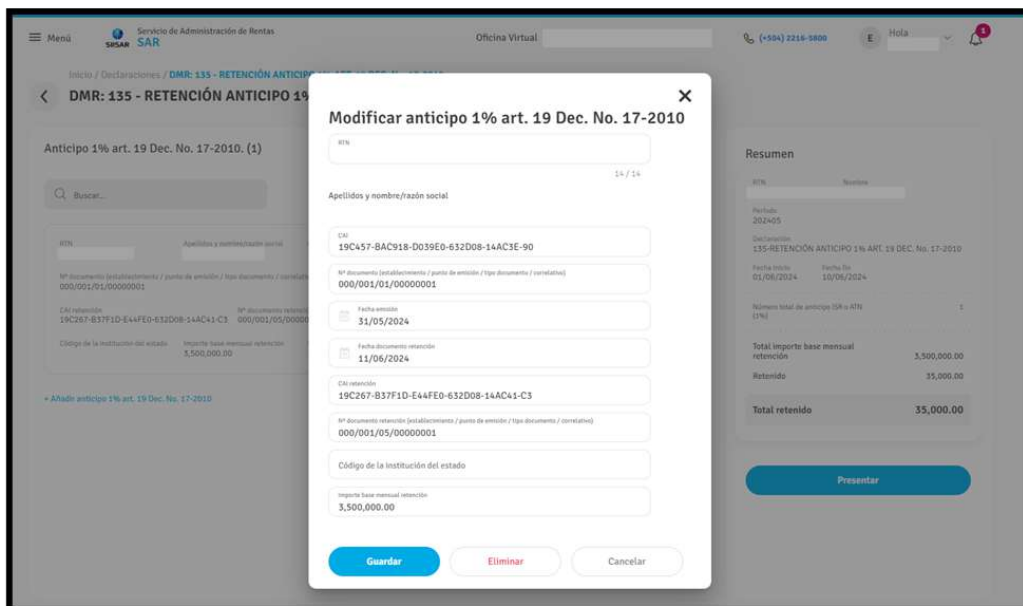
Menú SISAR SAR Servicio de Administración de Rentas

Oficina Virtual

(+504) 2216-5800

E Hola

Inicio / Declaraciones / DMR: 135 - RETENCIÓN ANTICIPO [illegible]

DMR: 135 - RETENCIÓN ANTICIPO 1%

Anticipo 1% art. 19 Dec. No. 17-2010. (1)

Buscar...

RTN

Apellidos y nombre/razón social

Nº documento (establecimiento / punto de emisión / tipo documento / correlativo)
000/001/01/00000001

CAI retención
19C267-B37F1D-E44FE0-632D08-14AC41-C3

Nº documento retención
000/001/05/00000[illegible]

Código de la institución del estado

Importe base mensual retención
3,500,000.00

+ Añadir anticipo 1% art. 19 Dec. No. 17-2010

Modificar anticipo 1% art. 19 Dec. No. 17-2010

RTN

14 / 14

Apellidos y nombre/razón social

CAI
19C457-8AC918-D039E0-632D08-14AC3E-90

Nº documento (establecimiento / punto de emisión / tipo documento / correlativo)
000/001/01/00000001

Fecha emisión
31/05/2024

Fecha documento retención
11/06/2024

CAI retención
19C267-B37F1D-E44FE0-632D08-14AC41-C3

Nº documento retención (establecimiento / punto de emisión / tipo documento / correlativo)
000/001/05/00000001

Código de la institución del estado

Importe base mensual retención
3,500,000.00

Guardar Eliminar Cancelar

Resumen

RTN Nombre

Periodo
202405

Declaración
135-RETENCIÓN ANTICIPO 1% ART. 19 DEC. No. 17-2010

Fecha Inicio 01/06/2024 Fecha fin 10/06/2024

Número total de anticipo ISR o RTN (1%) 1

Total importe base mensual retención 3,500,000.00

Retenido 35,000.00

Total retenido 35,000.00

Presentar